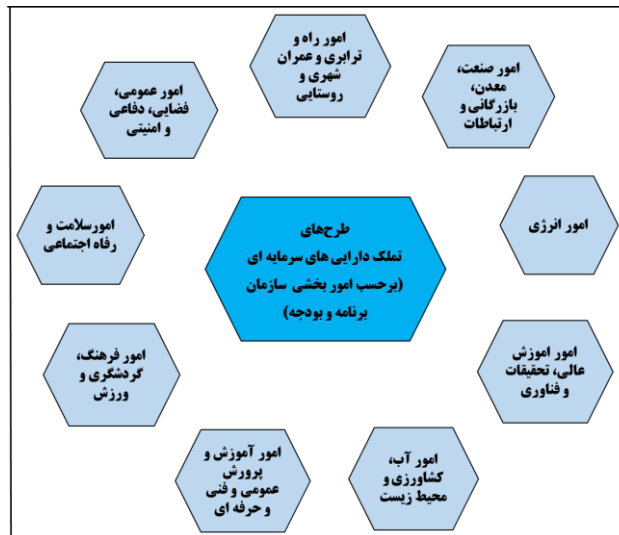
طرح‌های
تملک دارایی های سرمایه ای
(برحسب امور بخشی سازمان
برنامه و بودجه)

امور راه و ترابری و عمران شهری و روستایی

امور صنعت، معدن، بازرگانی و ارتباطات

امور انرژی

امور اموزش عالی، تحقیقات و فناوری

امور آب، کشاورزی و محیط زیست

امور آموزش و پرورش عمومی و فنی و حرفه ای

امور فرهنگ، گردشگری و ورزش

امورسلامت و رفاه اجتماعی

امور عمومی، فضایی، دفاعی و امنیتی